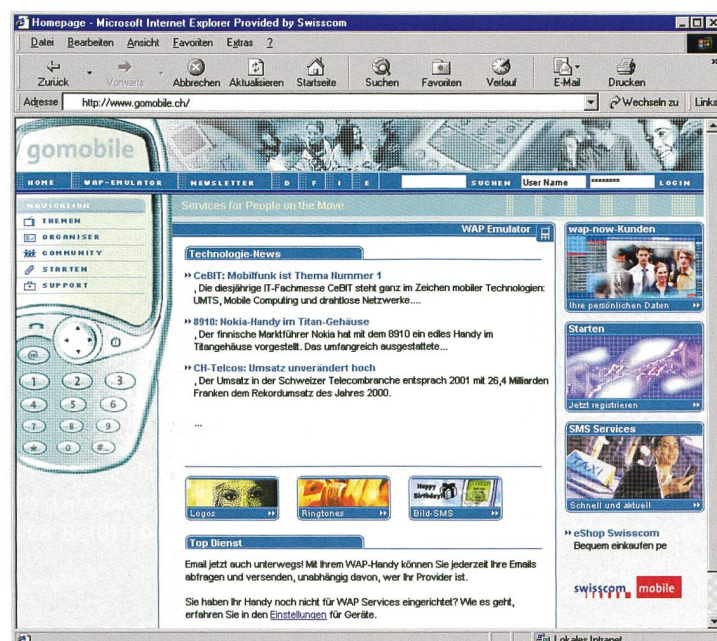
Homepage - Microsoft Internet Explorer Provided by Swisscom

Datei Bearbeiten Ansicht Favoriten Extras ?

Zurück Vorwärts Abbrechen Aktualisieren Startseite Suchen Favoriten Verlauf E-Mail Drucken

Adresse http://www.gomobile.ch/ Wechseln zu Links

gomobile

HOME WAP-EMULATOR NEWSLETTER D F I E SUCHEN User Name LOGIN

NAVIGATION
THEMEN
ORGANISER
COMMUNITY
STARTEN
SUPPORT

Services for People on the Move

WAP Emulator

Technologie-News

CeBIT: Mobilfunk ist Thema Nummer 1
, Die diesjährige IT-Fachmesse CeBIT steht ganz im Zeichen mobiler Technologien: UMTS, Mobile Computing und drahtlose Netzwerke....

8910: Nokia-Handy im Titan-Gehäuse
, Der finnische Marktführer Nokia hat mit dem 8910 ein edles Handy im Titangehäuse vorgestellt. Das umfangreich ausgestattete...

CH-Telcos: Umsatz unverändert hoch
, Der Umsatz in der Schweizer Telecombranche entsprach 2001 mit 26,4 Milliarden Franken dem Rekordumsatz des Jahres 2000.

...

Logos
Ringtones
Happy Birthday!
Bild-SMS

Top Dienst

Email jetzt auch unterwegs! Mit Ihrem WAP-Handy können Sie jederzeit Ihre Emails abfragen und versenden, unabhängig davon, wer Ihr Provider ist.

Sie haben Ihr Handy noch nicht für WAP Services eingerichtet? Wie es geht, erfahren Sie in den Einstellungen für Geräte.

wap-now-Kunden
Ihre persönlichen Daten

Starten
Jetzt registrieren

SMS Services
TAXI
Schnell und aktuell

eShop Swisscom
Bequem einkaufen pe

swisscom mobile

Lokales Intranet